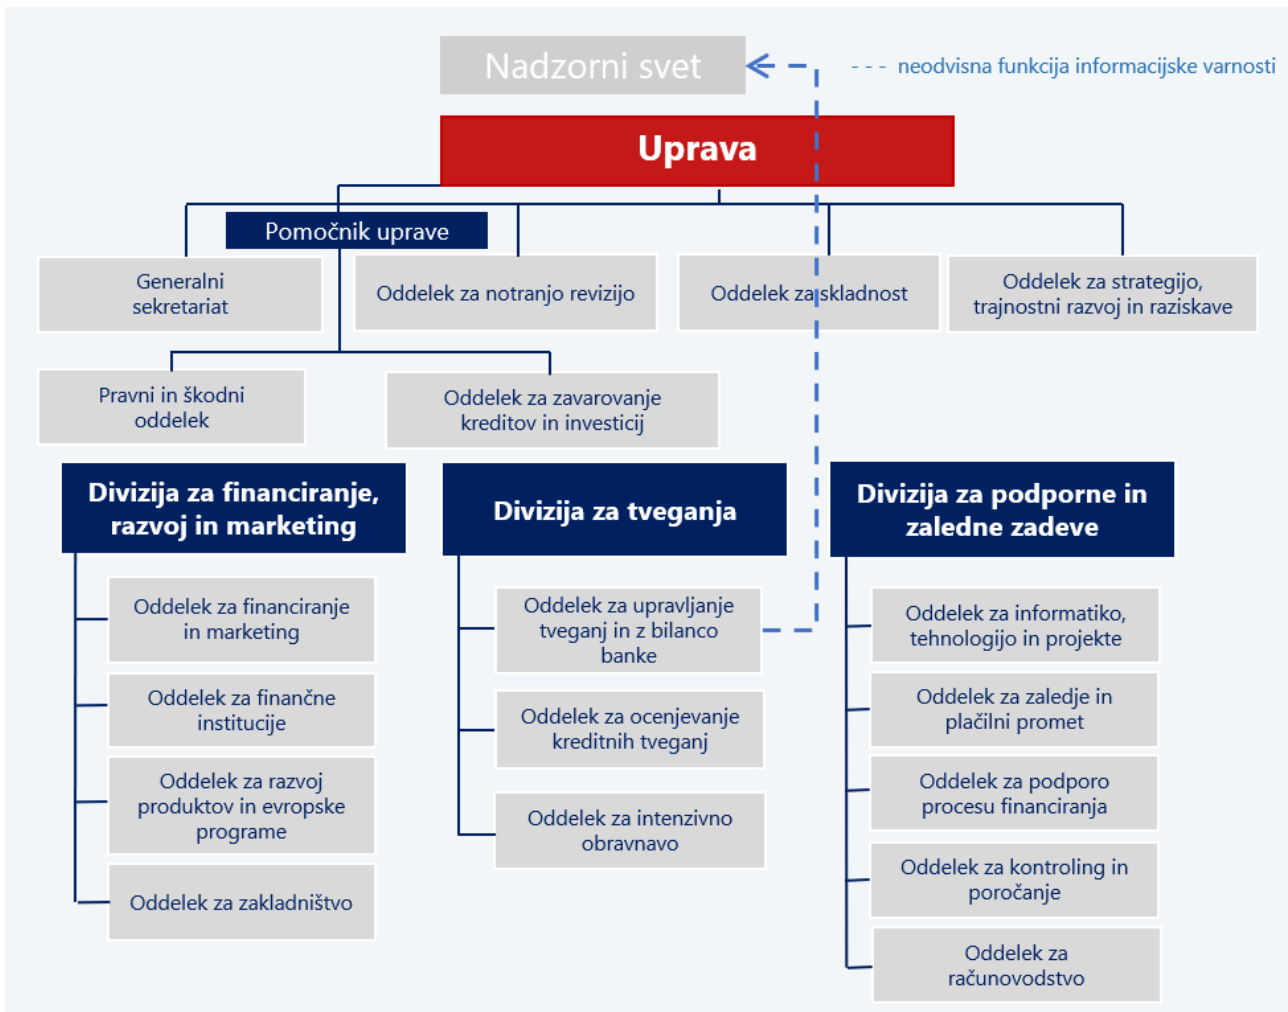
Nadzorni svet

- - - neodvisna funkcija informacijske varnosti

Uprava

Pomočnik uprave

Generalni sekretariat

Oddelek za notranjo revizijo

Oddelek za skladnost

Oddelek za strategijo, trajnostni razvoj in raziskave

Pravni in škodni oddelek

Oddelek za zavarovanje kreditov in investicij

Divizija za financiranje, razvoj in marketing

Oddelek za financiranje in marketing

Oddelek za finančne institucije

Oddelek za razvoj produktov in evropske programe

Oddelek za zakladništvo

Divizija za tveganja

Oddelek za upravljanje tveganj in z bilanco banke

Oddelek za ocenjevanje kreditnih tveganj

Oddelek za intenzivno obravnavo

Divizija za podporne in zaledne zadeve

Oddelek za informatiko, tehnologijo in projekte

Oddelek za zaledje in plačilni promet

Oddelek za podporo procesu financiranja

Oddelek za kontroling in poročanje

Oddelek za računovodstvo